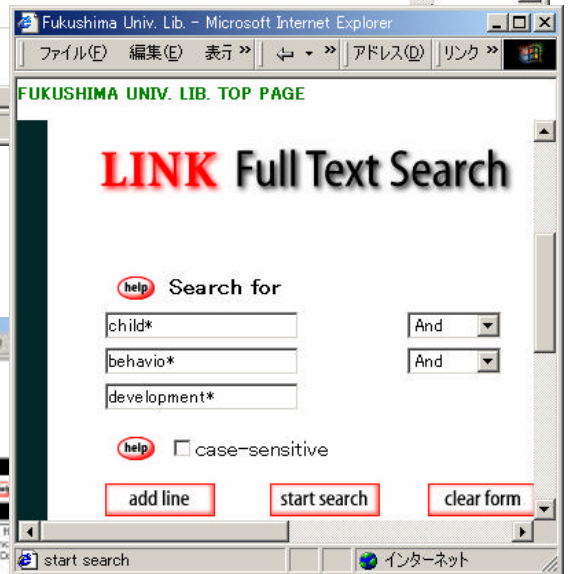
Fukushima Univ. Lib. - Microsoft Internet Explorer

ファイル(F) 編集(E) 表示 » ← » アドレス(D) リンク »

FUKUSHIMA UNIV. LIB. TOP PAGE

LINK Full Text Search

help Search for

child*

And

behavio*

And

development*

help case-sensitive

add line

start search

clear form

start search

インターネット